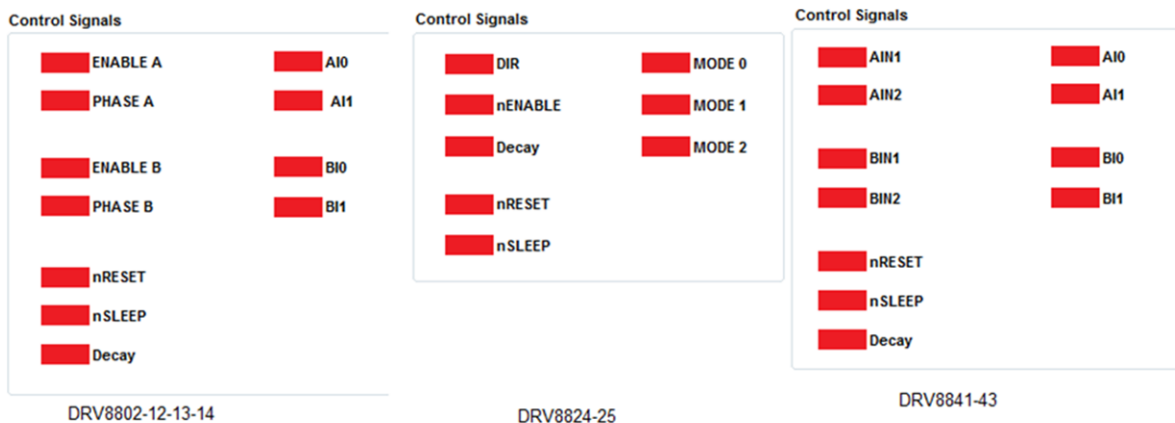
Control Signals

ENABLE A
PHASE A
ENABLE B
PHASE B
nRESET
nSLEEP
Decay

AI0
AI1
BI0
BI1

DRV8802-12-13-14

Control Signals

DIR
nENABLE
Decay
nRESET
nSLEEP

MODE 0
MODE 1
MODE 2

DRV8824-25

Control Signals

AIN1
AIN2
BIN1
BIN2
nRESET
nSLEEP
Decay

AI0
AI1
BI0
BI1

DRV8841-43